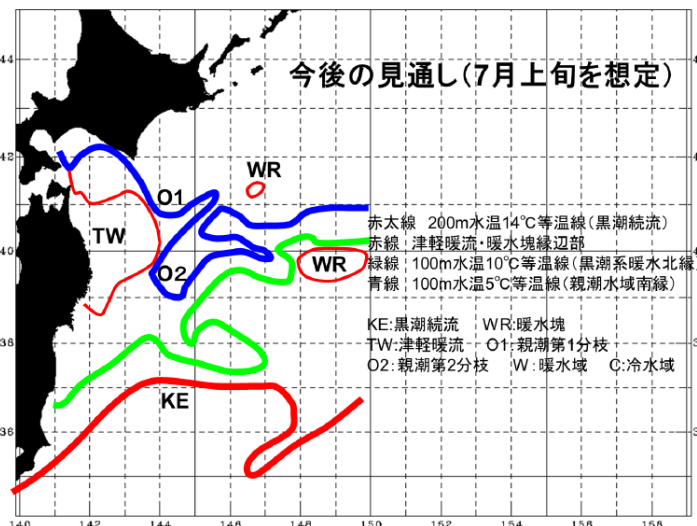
今後の見通し(7月上旬を想定)

WR
O1
TW
O2
WR
KE

赤太線 200m水温14℃等温線(黒潮続流)
赤線:津軽暖流・暖水塊縁辺部
緑線:100m水温10℃等温線(黒潮系暖水北縁)
青線:100m水温5℃等温線(親潮水域南縁)

KE:黒潮続流 WR:暖水塊
TW:津軽暖流 O1:親潮第1分枝
O2:親潮第2分枝 W:暖水域 C:冷水域

44
42
40
38
36
140
142
144
146
148
150
152
154
156
158